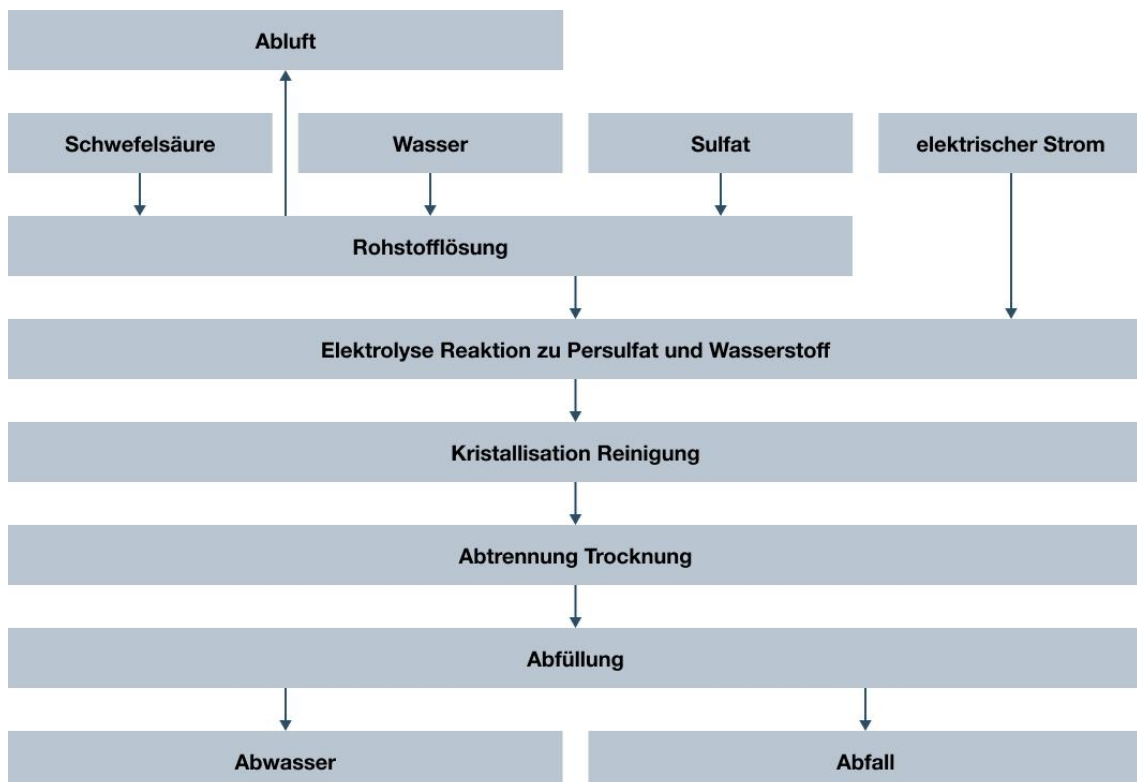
Abluft

Schwefelsäure

Wasser

Sulfat

elektrischer Strom

Rohstofflösung

Elektrolyse Reaktion zu Persulfat und Wasserstoff

Kristallisation Reinigung

Abtrennung Trocknung

Abfüllung

Abwasser

Abfall